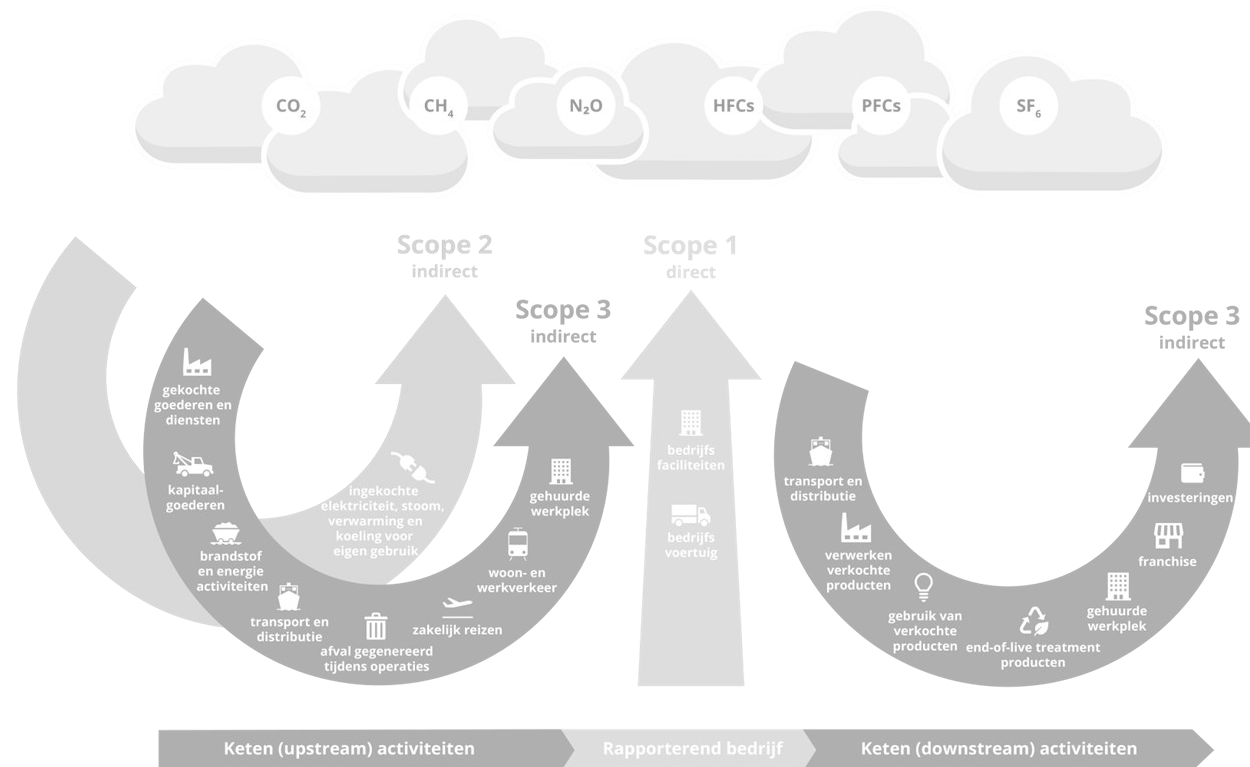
$CO_2$ $CH_4$ $N_2O$ HFCs PFCs $SF_6$

Scope 2
indirect

Scope 1
direct

Scope 3
indirect

Scope 3
indirect

gekochte goederen en diensten

kapitaalgoederen

brandstof en energie activiteiten

transport en distributie

afval gegenereerd tijdens operaties

zakelijk reizen

woon- en werkverkeer

gehuurde werkplek

ingekochte elektriciteit, stoom, verwarming en koeling voor eigen gebruik

bedrijfs faciliteiten

bedrijfs voertuig

transport en distributie

verwerken verkochte producten

gebruik van verkochte producten

end-of-live treatment producten

gehuurde werkplek

franchise

investeringen

Keten (upstream) activiteiten
Rapporterend bedrijf
Keten (downstream) activiteiten